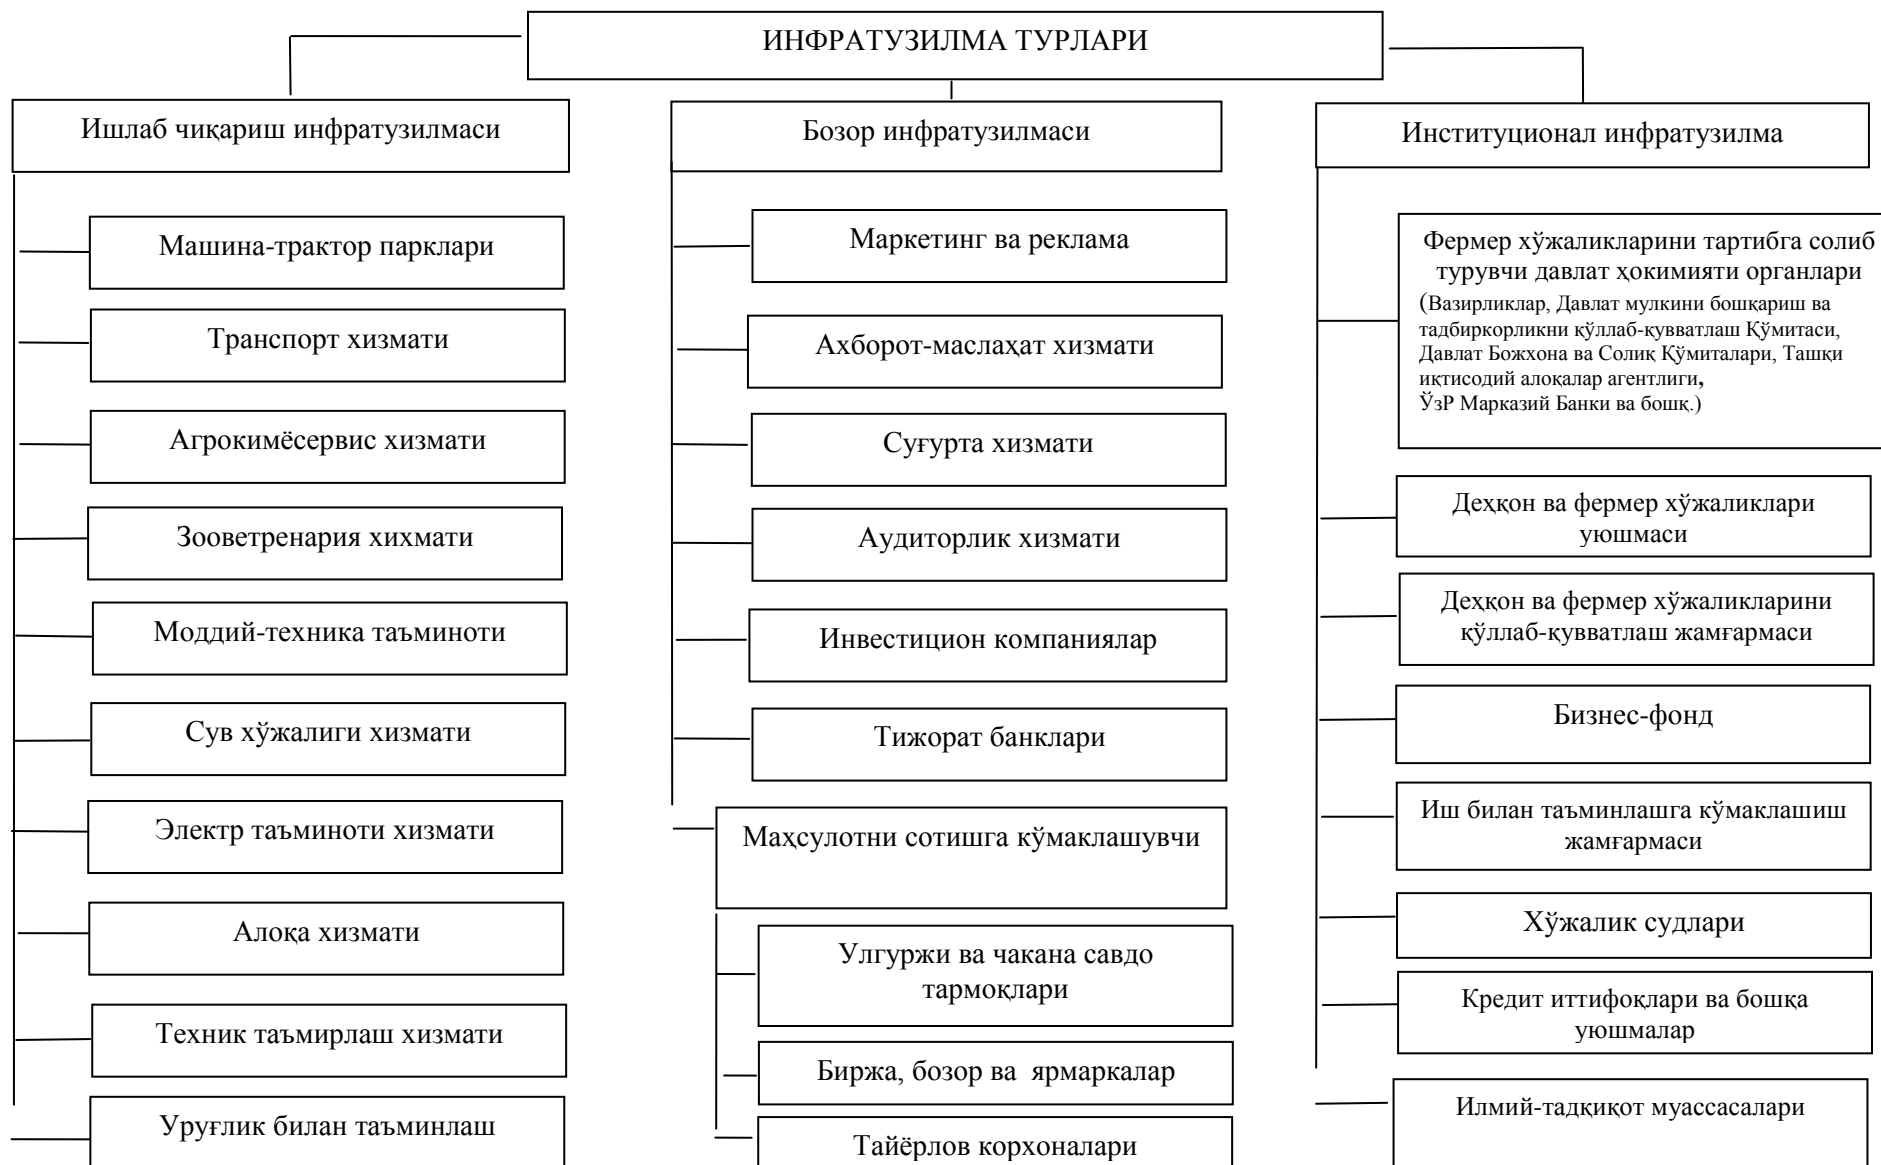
ИНФРАТУЗИЛМА ТУРЛАРИ

Ишлаб чиқариш инфратузилмаси

Машина-трактор парклари

Транспорт хизмати

Агрокимёсервис хизмати

Зооветренария хихмати

Моддий-техника таъминоти

Сув хўжалиги хизмати

Электр таъминоти хизмати

Алоқа хизмати

Техник таъмирлаш хизмати

Уруғлик билан таъминлаш

Бозор инфратузилмаси

Маркетинг ва реклама

Ахборот-маслаҳат хизмати

Суғурта хизмати

Аудиторлик хизмати

Инвестицион компаниялар

Тижорат банклари

Маҳсулотни сотишга кўмаклашувчи

Улгуржи ва чакана савдо тармоқлари

Биржа, бозор ва ярмаркалар

Тайёрлов корхоналари

Институционал инфратузилма

Фермер хўжаликларини тартибга солиб турувчи давлат ҳокимияти органлари (Вазирликлар, Давлат мулкини бошқариш ва тадбиркорликни қўллаб-қувватлаш Қўмитаси, Давлат Божхона ва Солиқ Қўмиталари, Ташқи иқтисодий алоқалар агентлиги, ЎзР Марказий Банки ва бошқ.)

Деҳқон ва фермер хўжаликлари уюшмаси

Деҳқон ва фермер хўжаликларини қўллаб-қувватлаш жамғармаси

Бизнес-фонд

Иш билан таъминлашга кўмаклашиш жамғармаси

Хўжалик судлари

Кредит иттифоқлари ва бошқа уюшмалар

Илмий-тадқиқот муассасалари